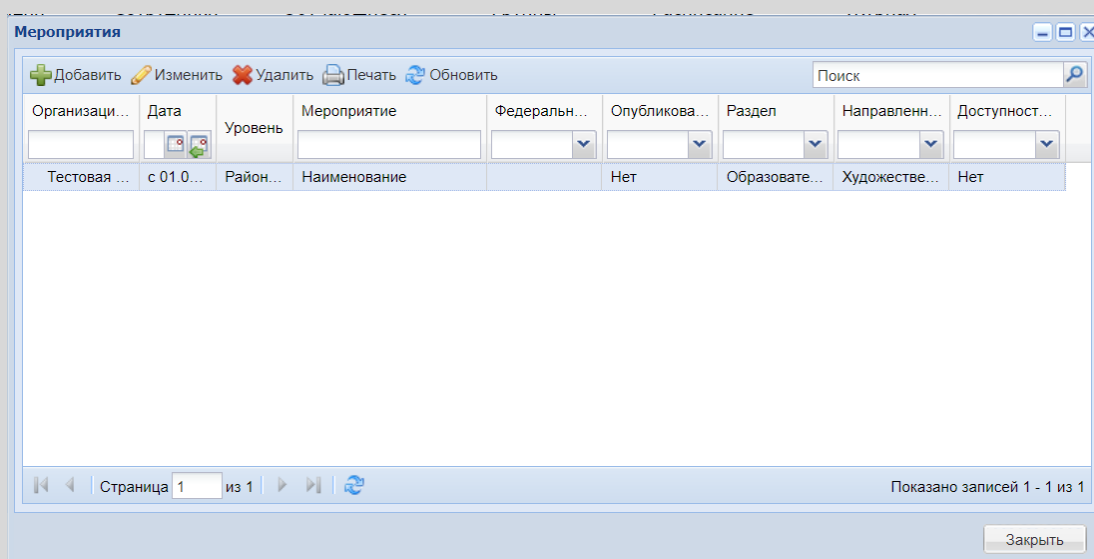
Мероприятия

Добавить Изменить Удалить Печать Обновить

Поиск

| Организаци... | Дата | Уровень | Мероприятие | Федеральн... | Опубликова... | Раздел | Направленн... | Доступност... |
|---|---|---|---|---|---|---|---|---|
| Тестовая ... | с 01.0... | Район... | Наименование | | Нет | Образовате... | Художестве... | Нет |

Страница 1 из 1

Показано записей 1 - 1 из 1

Закрыть